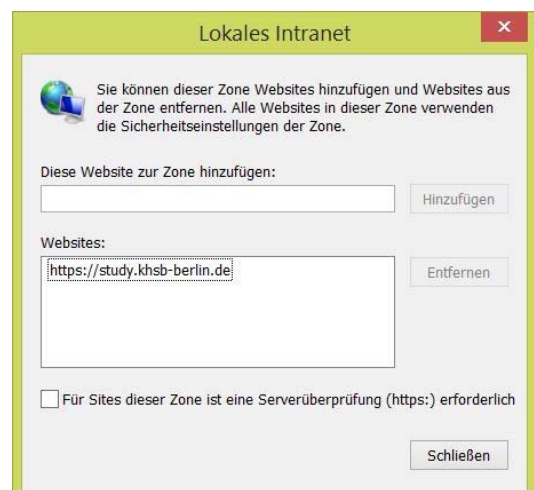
Lokales Intranet

×

Sie können dieser Zone Websites hinzufügen und Websites aus der Zone entfernen. Alle Websites in dieser Zone verwenden die Sicherheitseinstellungen der Zone.

Diese Website zur Zone hinzufügen:

Hinzufügen

Websites:

https://study.khsb-berlin.de

Entfernen

Für Sites dieser Zone ist eine Serverüberprüfung (https:) erforderlich

Schließen